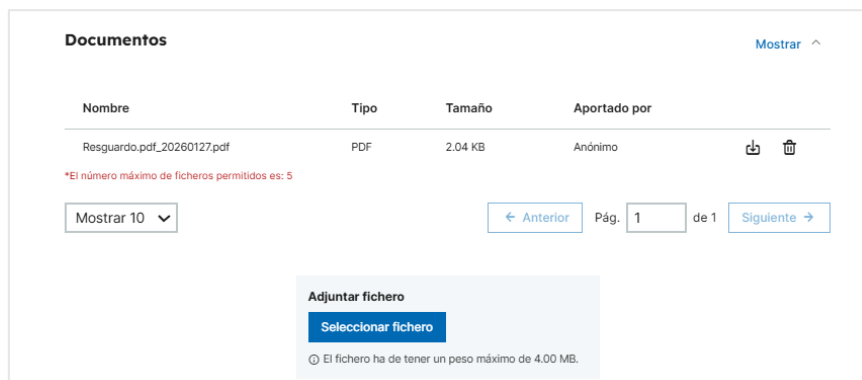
Documentos

Mostrar

| Nombre | Tipo | Tamaño | Aportado por |
|---|---|---|---|
| Resguardo.pdf_20260127.pdf | PDF | 2.04 KB | Anónimo |

*El número máximo de ficheros permitidos es: 5

Mostrar 10

← Anterior Pág. 1 de 1 Siguiente →

Adjuntar fichero

Seleccionar fichero

El fichero ha de tener un peso máximo de 4.00 MB.